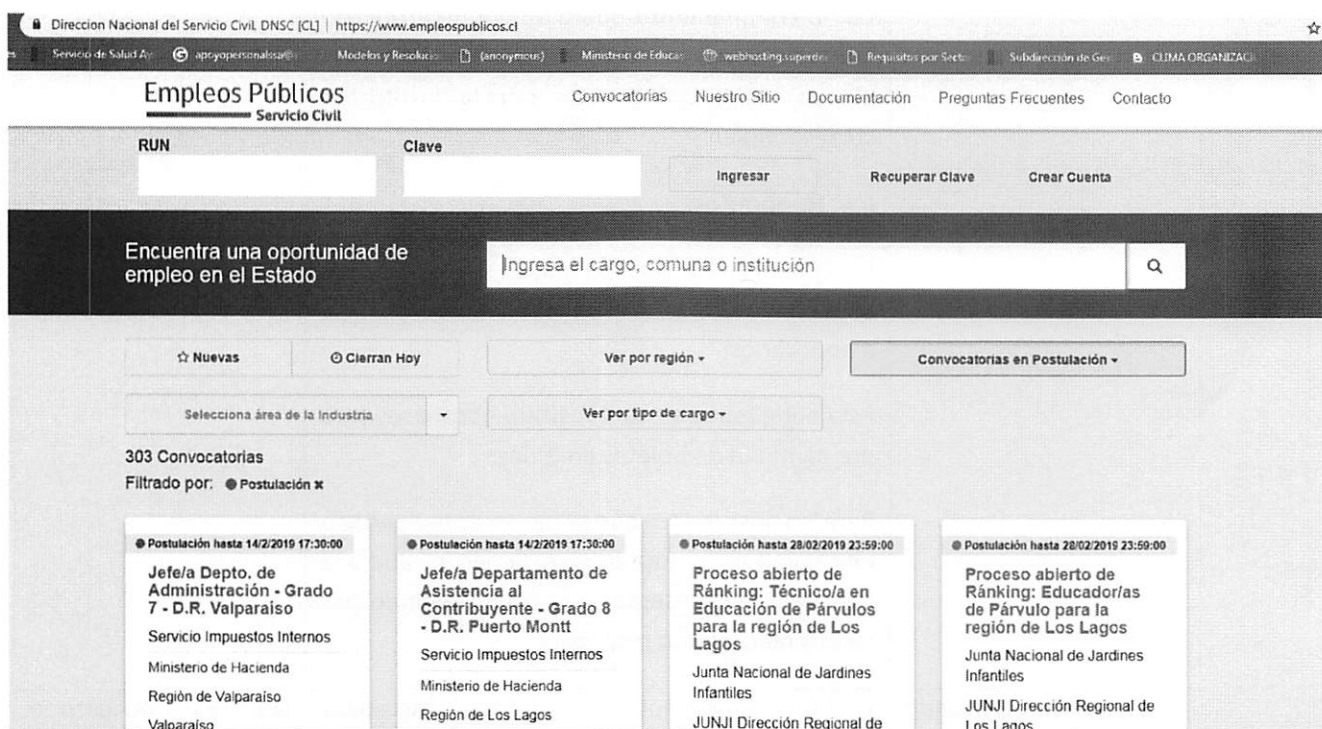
Direccion Nacional del Servicio Civil DNSC [CL] | https://www.empleospublicos.cl

Servicio de Salud A | apoyopersonalssa@ | Modelos y Resoluci | (anonymous) | Ministerio de Educac | webhosting.superde | Requisitos por Secto | Subdirección de Ges | CLIMA ORGANIZACI

Empleos Públicos
Servicio Civil

Convocatorias Nuestro Sitio Documentación Preguntas Frecuentes Contacto

RUN
Clave
Ingresar
Recuperar Clave
Crear Cuenta

Encuentra una oportunidad de empleo en el Estado

Ingresa el cargo, comuna o institución

☆ Nuevas
Cierran Hoy
Ver por región
Convocatorias en Postulación
Selecciona área de la Industria
Ver por tipo de cargo

303 Convocatorias
Filtrado por: Postulación ×

Postulación hasta 14/2/2019 17:30:00
Jefe/a Depto. de Administración - Grado 7 - D.R. Valparaiso
Servicio Impuestos Internos
Ministerio de Hacienda
Región de Valparaíso
Valparaíso

Postulación hasta 14/2/2019 17:30:00
Jefe/a Departamento de Asistencia al Contribuyente - Grado 8 - D.R. Puerto Montt
Servicio Impuestos Internos
Ministerio de Hacienda
Región de Los Lagos

Postulación hasta 28/02/2019 23:59:00
Proceso abierto de Ránking: Técnico/a en Educación de Párvulos para la región de Los Lagos
Junta Nacional de Jardines Infantiles
JUNJI Dirección Regional de

Postulación hasta 28/02/2019 23:59:00
Proceso abierto de Ránking: Educador/as de Párvulo para la región de Los Lagos
Junta Nacional de Jardines Infantiles
JUNJI Dirección Regional de Los Lagos